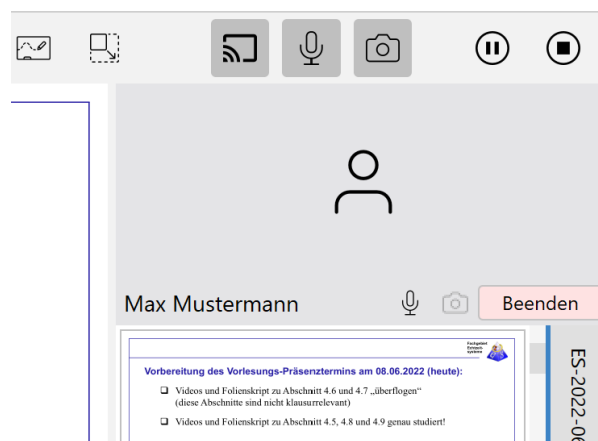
Max Mustermann

Beenden

Fachgebiet Eingebettete Systeme

Vorbereitung des Vorlesungs-Präsenztermins am 08.06.2022 (heute):

❑ Videos und Folienskript zu Abschnitt 4.6 und 4.7 „überflogen" (diese Abschnitte sind nicht klausurrelevant)

❑ Videos und Folienskript zu Abschnitt 4.5, 4.8 und 4.9 genau studiert!

ES-2022-0